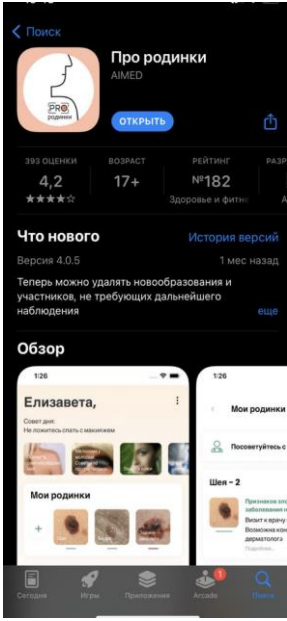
< Поиск

PRO родинки

Про родинки
AIMED

ОТКРЫТЬ

393 ОЦЕНКИ
4,2
★★★★☆

ВОЗРАСТ
17+

РЕЙТИНГ
№182
Здоровье и фитне

РАЗР

Что нового
История версий

Версия 4.0.5
1 мес назад

Теперь можно удалять новообразования и участников, не требующих дальнейшего наблюдения
еще

Обзор

1:26

Елизавета,

Совет дня:
Не ложитесь спать с макияжем

Мои родинки

+

1:26

Мои родинки

Посоветуйтесь с

Шея – 2

Признаков злок заболевания н
Визит к врачу
Возможна кон дерматолога
Подробн...

Сегодня
Игры
Приложения
Arcade
1
Поиск